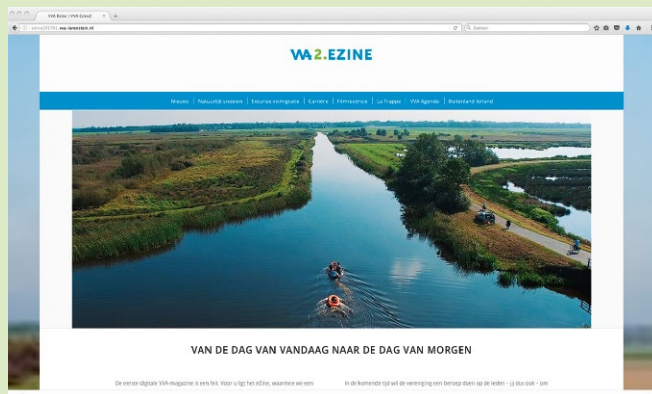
VVA Ezine | VVA Ezine

vva-lamezine.nl

Zoeken

VVA2.EZINE

Nieuws | Natuurlijk stroom | Excursie stimgrade | Carrière | Filmreserve | La Trappe | VVA Agenda | Buitenland Ierland

VAN DE DAG VAN VANDAAG NAAR DE DAG VAN MORGEN

De eerste digitale VVA-magazine is een feit. Voor u ligt het eZine, waarmee we een

In de komende tijd wil de vereniging een beroep doen op de leden – jij dus ook – om